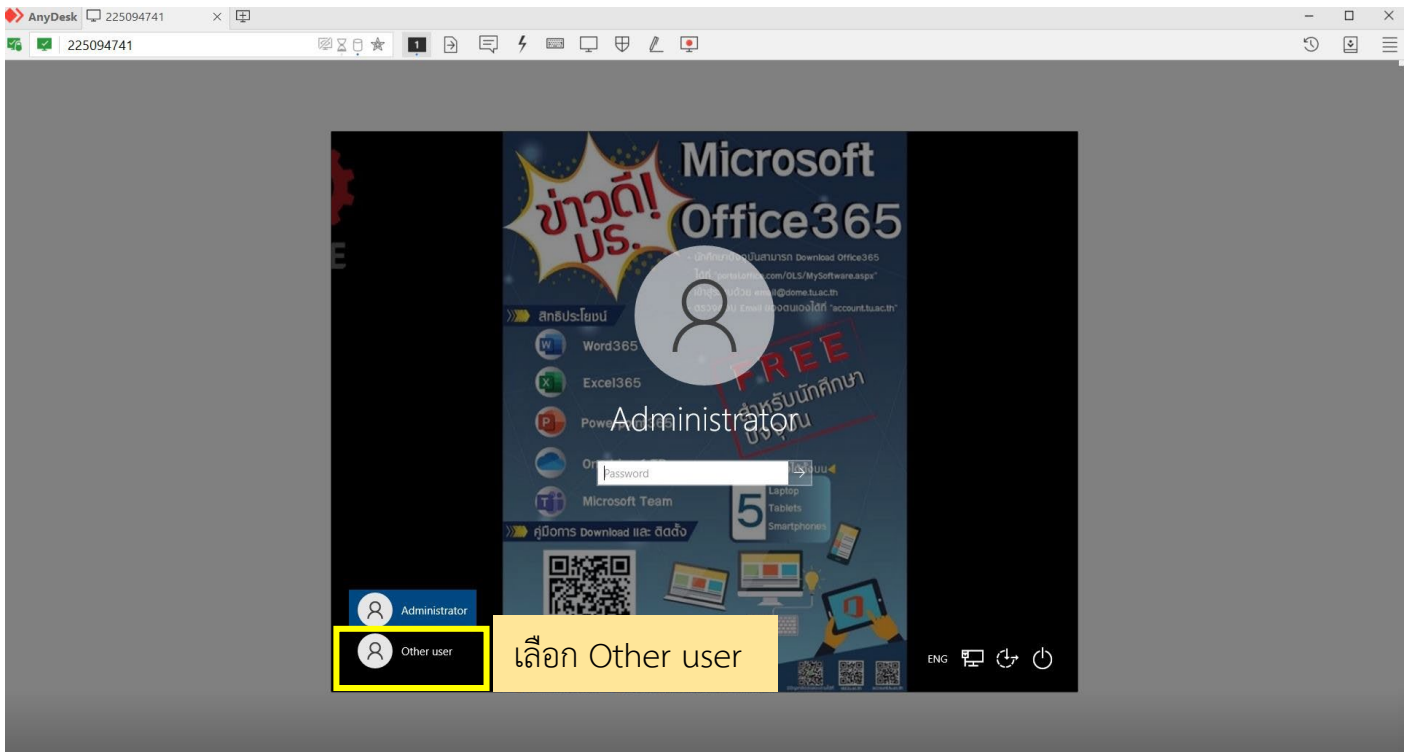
AnyDesk 225094741

225094741

ข่าวดี! มธ.

Microsoft Office365

- นักศึกษาปัจจุบันสามารถ Download Office365 ได้ที่ "portal.office.com/OLS/MySoftware.aspx"

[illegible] email@dome.tu.ac.th

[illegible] Email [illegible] "account.tu.ac.th"

สิทธิประโยชน์

Word365

Excel365

Power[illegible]

O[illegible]

Microsoft Team

FREE สำหรับนักศึกษาปัจจุบัน

5 Laptop Tablets Smartphones

คู่มือการ Download และ ติดตั้ง

Administrator

Password

Administrator

Other user

เลือก Other user

ENG